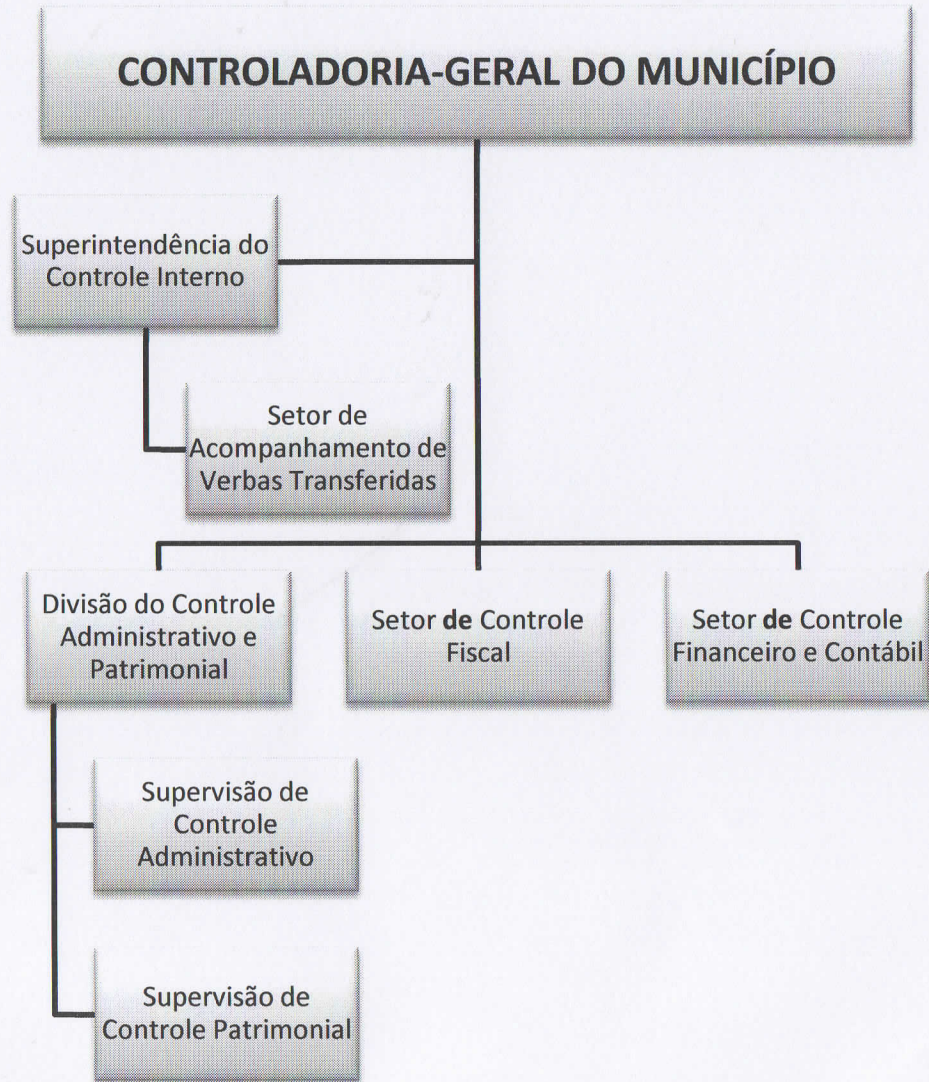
CONTROLADORIA-GERAL DO MUNICÍPIO

Superintendência do Controle Interno

Setor de Acompanhamento de Verbas Transferidas

Divisão do Controle Administrativo e Patrimonial

Setor **de** Controle Fiscal

Setor **de** Controle Financeiro e Contábil

Supervisão de Controle Administrativo

Supervisão de Controle Patrimonial